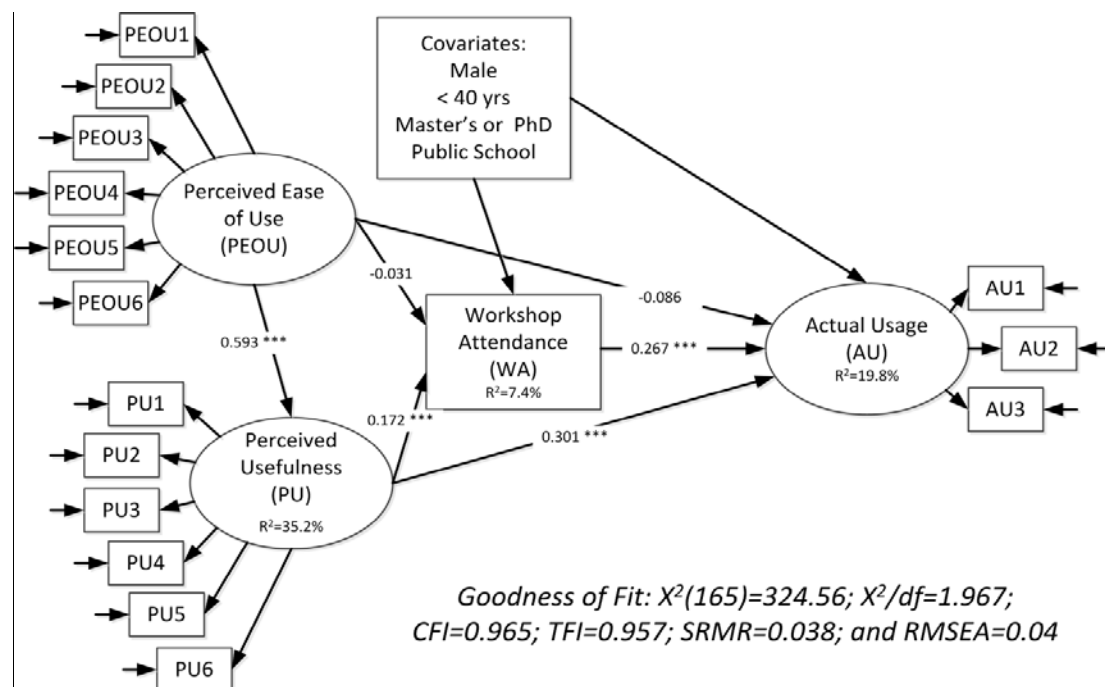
PEOU1

PEOU2

PEOU3

PEOU4

PEOU5

PEOU6

Perceived Ease of Use (PEOU)

Covariates: Male < 40 yrs Master's or PhD Public School

-0.031

-0.086

Workshop Attendance (WA) $R^2$=7.4%

0.267 ***

Actual Usage (AU) $R^2$=19.8%

AU1

AU2

AU3

0.593 ***

PU1

PU2

PU3

PU4

PU5

PU6

0.172 ***

0.301 ***

Perceived Usefulness (PU) $R^2$=35.2%

Goodness of Fit: $X^2(165)$=324.56; $X^2/df$=1.967; CFI=0.965; TFI=0.957; SRMR=0.038; and RMSEA=0.04